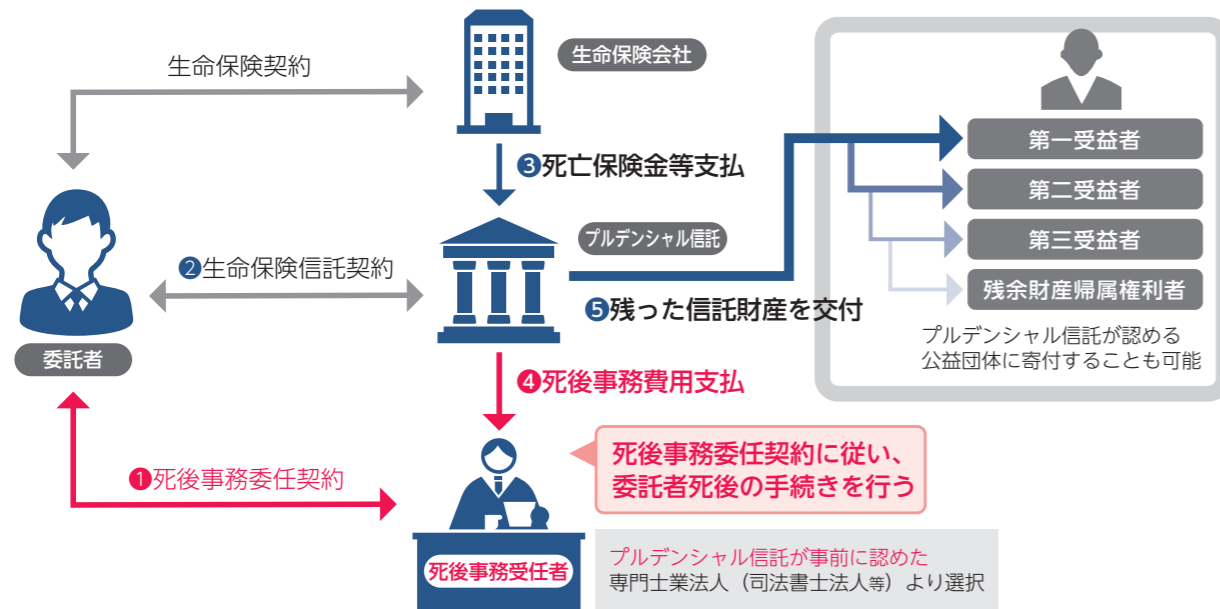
生命保険契約

生命保険会社

❸死亡保険金等支払

第一受益者

第二受益者

第三受益者

残余財産帰属権利者

プルデンシャル信託が認める
公益団体に寄付することも可能

❷生命保険信託契約

プルデンシャル信託

❺残った信託財産を交付

委託者

❹死後事務費用支払

死後事務委任契約に従い、
委託者死後の手続きを行う

❶死後事務委任契約

死後事務受任者

プルデンシャル信託が事前に認めた
専門士業法人（司法書士法人等）より選択